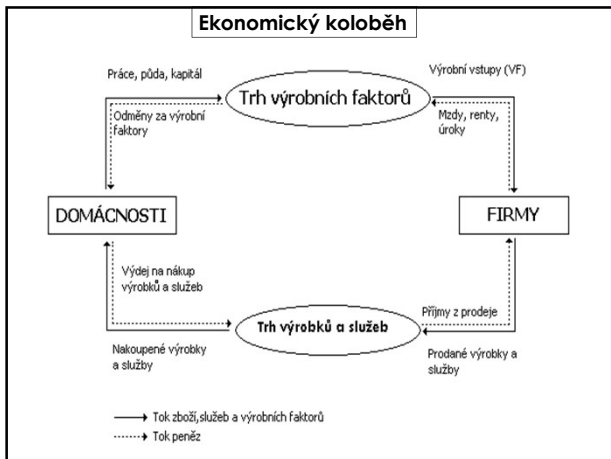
Ekonomický koloběh

Práce, půda, kapitál

Výrobní vstupy (VF)

Trh výrobních faktorů

Odměny za výrobní faktory

Mzdy, renty, úroky

DOMÁCNOSTI

FIRMY

Výdej na nákup výrobků a služeb

Příjmy z prodeje

Trh výrobků a služeb

Nakoupené výrobky a služby

Prodané výrobky a služby

Tok zboží, služeb a výrobních faktorů

Tok peněz